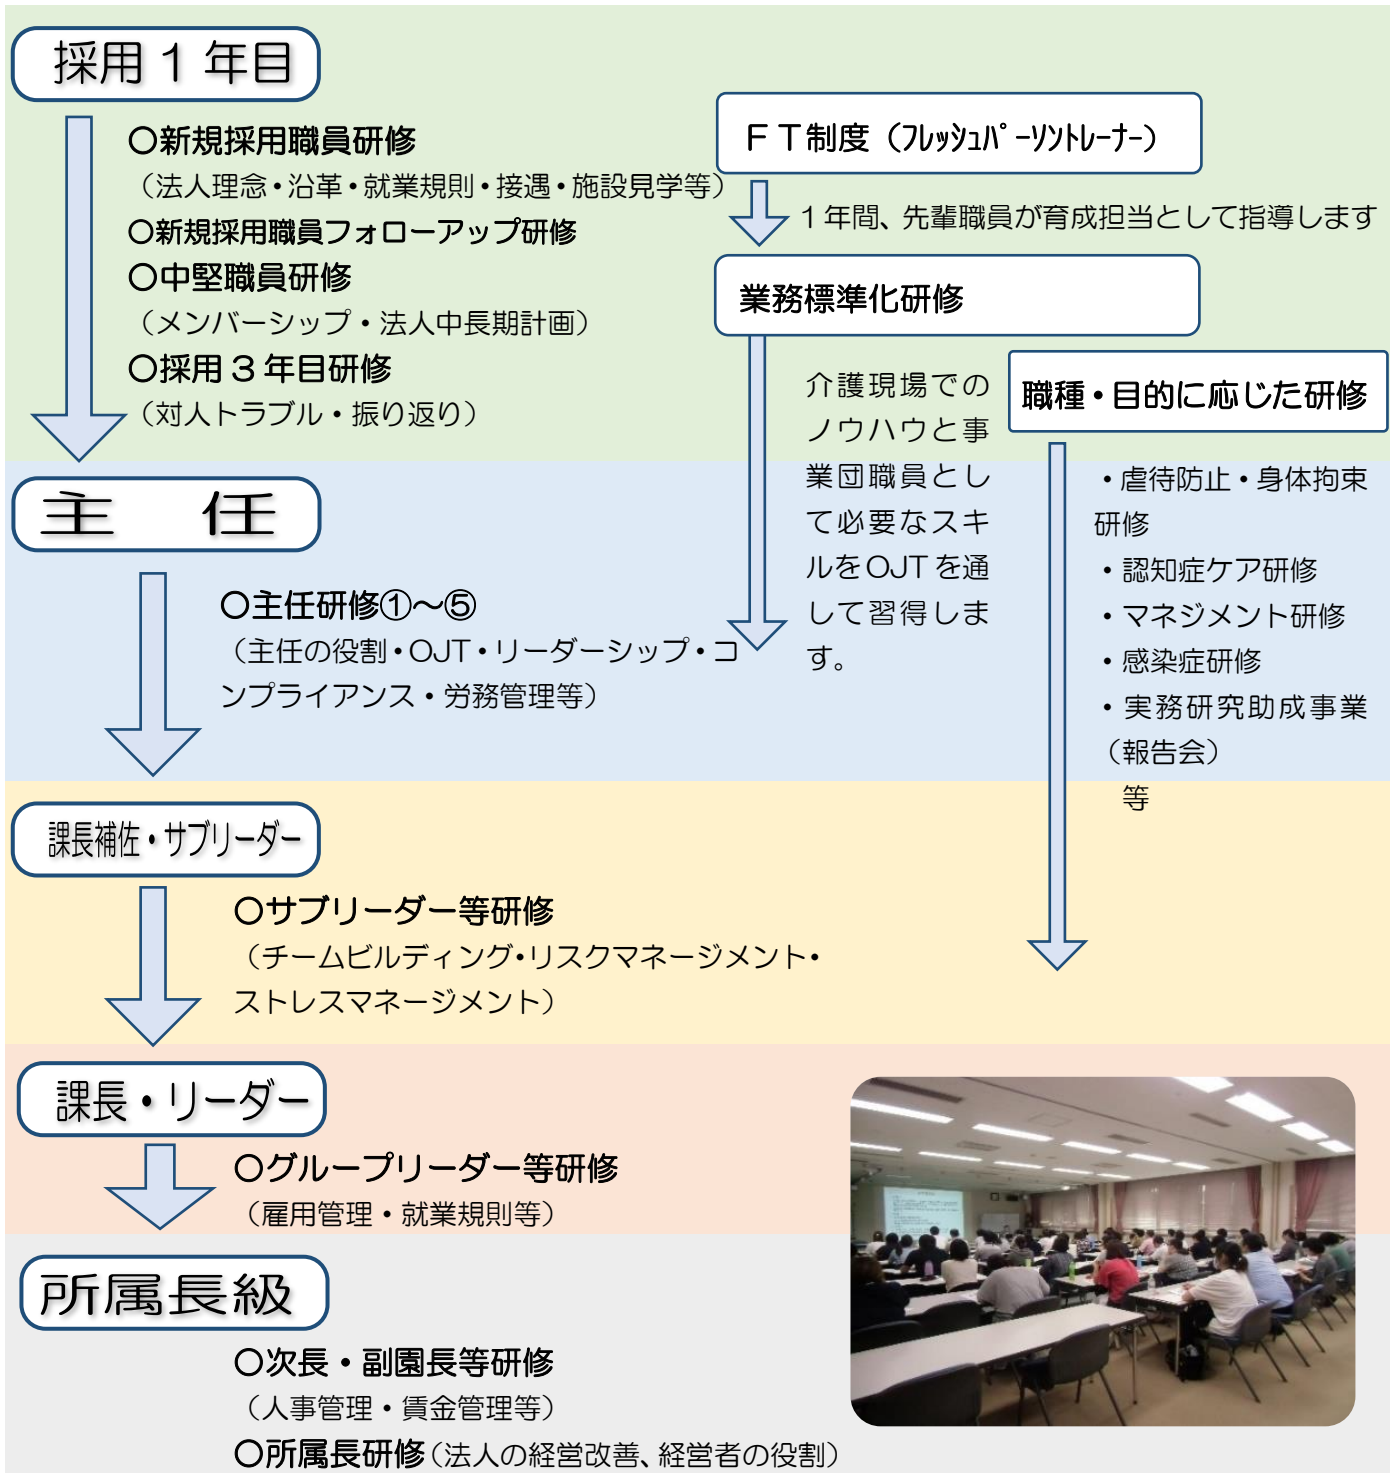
採用１年目

○新規採用職員研修
（法人理念・沿革・就業規則・接遇・施設見学等）
○新規採用職員フォローアップ研修
○中堅職員研修
（メンバーシップ・法人中長期計画）
○採用３年目研修
（対人トラブル・振り返り）

ＦＴ制度（フレッシュパ－ソントレーナ－）

１年間、先輩職員が育成担当として指導します

業務標準化研修

介護現場でのノウハウと事業団職員として必要なスキルをOJTを通して習得します。

職種・目的に応じた研修

・虐待防止・身体拘束研修
・認知症ケア研修
・マネジメント研修
・感染症研修
・実務研究助成事業（報告会）
等

主　任

○主任研修①～⑤
（主任の役割・OJT・リーダーシップ・コンプライアンス・労務管理等）

課長補佐・サブリーダー

○サブリーダー等研修
（チームビルディング・リスクマネージメント・ストレスマネージメント）

課長・リーダー

○グループリーダー等研修
（雇用管理・就業規則等）

所属長級

○次長・副園長等研修
（人事管理・賃金管理等）
○所属長研修（法人の経営改善、経営者の役割）